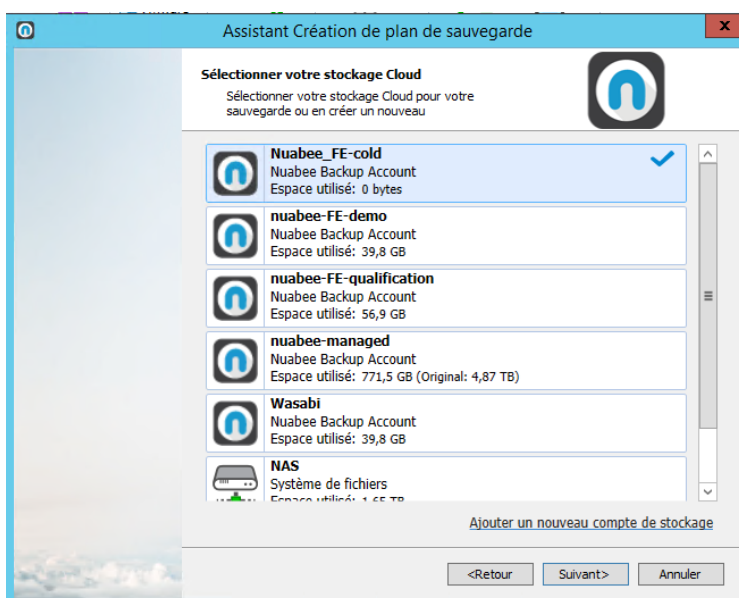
Assistant Création de plan de sauvegarde

x

Sélectionner votre stockage Cloud

Sélectionner votre stockage Cloud pour votre sauvegarde ou en créer un nouveau

Nuabee_FE-cold
Nuabee Backup Account
Espace utilisé: 0 bytes

nuabee-FE-demo
Nuabee Backup Account
Espace utilisé: 39,8 GB

nuabee-FE-qualification
Nuabee Backup Account
Espace utilisé: 56,9 GB

nuabee-managed
Nuabee Backup Account
Espace utilisé: 771,5 GB (Original: 4,87 TB)

Wasabi
Nuabee Backup Account
Espace utilisé: 39,8 GB

NAS
Système de fichiers
Espace utilisé: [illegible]

Ajouter un nouveau compte de stockage

<Retour
Suivant>
Annuler